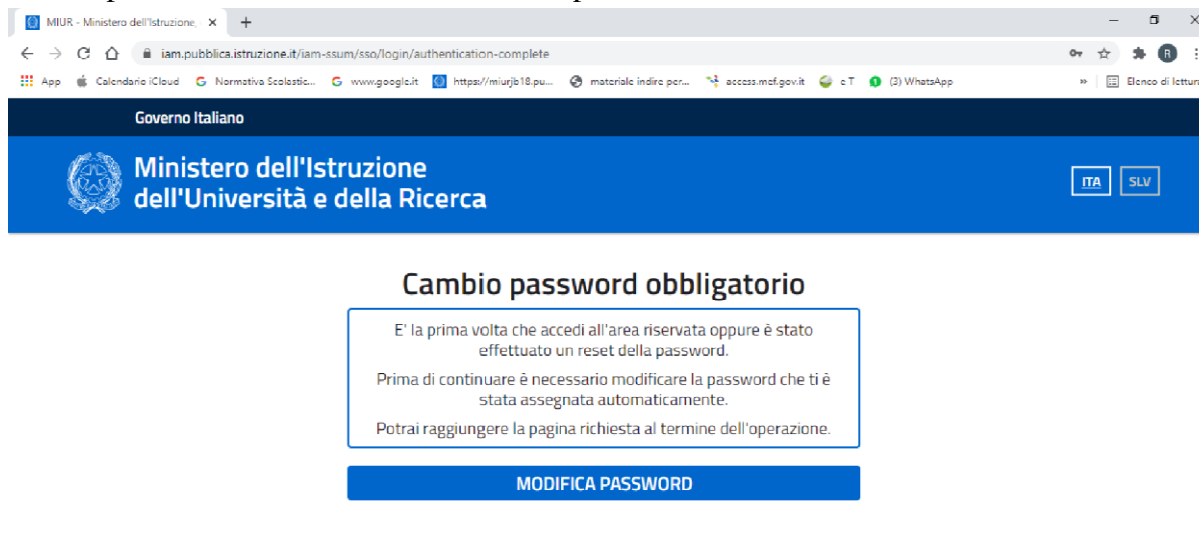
MIUR - Ministero dell'Istruzione, ×
+

iam.pubblica.istruzione.it/iam-ssum/sso/login/authentication-complete

App   Calendario iCloud   Normativa Scolastic...   www.google.it   https://miurjb18.pu...   materiale indire per...   access.mef.gov.it   c T   (3) WhatsApp   »   Elenco di lettur

Governo Italiano

Ministero dell'Istruzione
dell'Università e della Ricerca

ITA   SLV

Cambio password obbligatorio

E' la prima volta che accedi all'area riservata oppure è stato effettuato un reset della password.

Prima di continuare è necessario modificare la password che ti è stata assegnata automaticamente.

Potrai raggiungere la pagina richiesta al termine dell'operazione.

MODIFICA PASSWORD